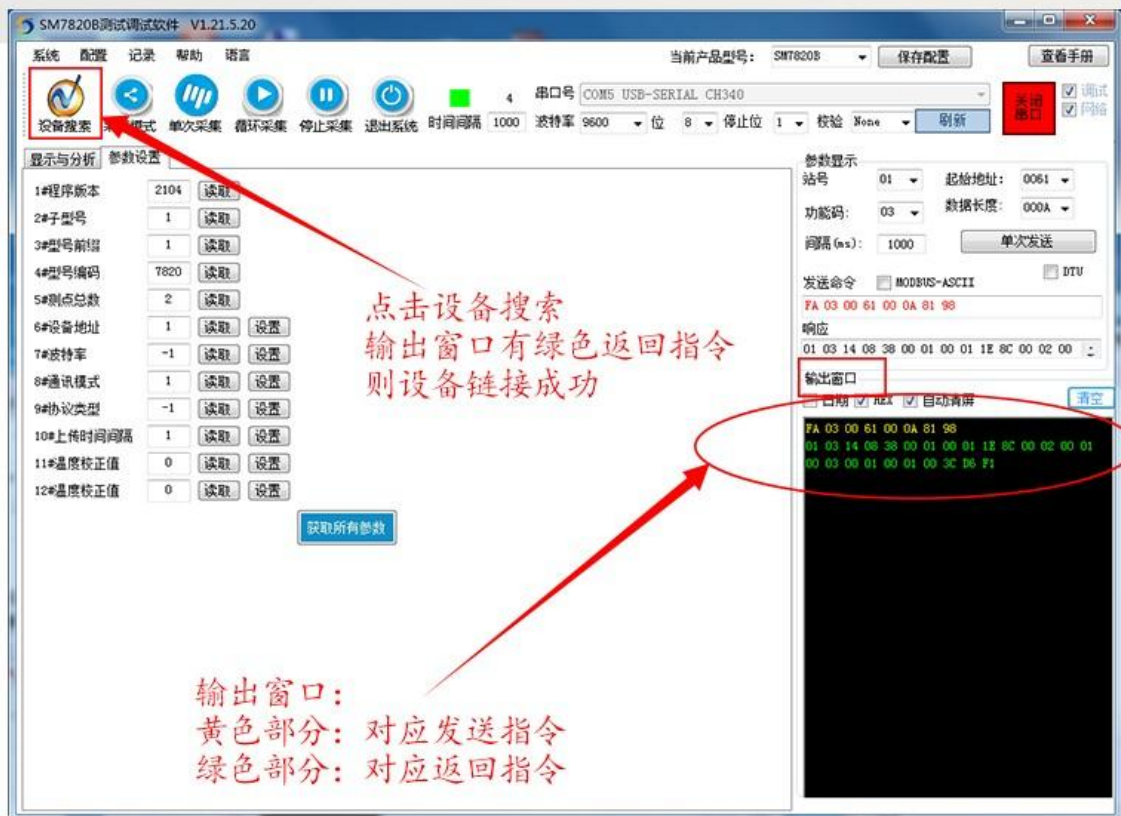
SM7820B测试调试软件 V1.21.5.20

系统 配置 记录 帮助 语言

当前产品型号: SM7820B 保存配置 查看手册

设备搜索 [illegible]模式 单次采集 循环采集 停止采集 退出系统 时间间隔 1000 4

串口号 COM5 USB-SERIAL CH340

波特率 9600 位 8 停止位 1 校验 None 刷新

关闭串口

调试 网络

显示与分析 参数设置

| | | | |
|---|---|---|---|
| 1#程序版本 | 2104 | 读取 | |
| 2#子型号 | 1 | 读取 | |
| 3#型号前缀 | 1 | 读取 | |
| 4#型号编码 | 7820 | 读取 | |
| 5#测点总数 | 2 | 读取 | |
| 6#设备地址 | 1 | 读取 | 设置 |
| 7#波特率 | -1 | 读取 | 设置 |
| 8#通讯模式 | 1 | 读取 | 设置 |
| 9#协议类型 | -1 | 读取 | 设置 |
| 10#上传时间间隔 | 1 | 读取 | 设置 |
| 11#温度校正值 | 0 | 读取 | 设置 |
| 12#温度校正值 | 0 | 读取 | 设置 |

获取所有参数

参数显示
站号 01 起始地址: 0061
功能码: 03 数据长度: 000A
间隔(ms): 1000 单次发送
DTU
发送命令 MODBUS-ASCII
FA 03 00 61 00 0A 81 98
响应
01 03 14 08 38 00 01 00 01 1E 8C 00 02 00
输出窗口
日期 HEX 自动清屏 清空

FA 03 00 61 00 0A 81 98
01 03 14 08 38 00 01 00 01 1E 8C 00 02 00 01 00 03 00 01 00 01 00 3C D6 F1

点击设备搜索
输出窗口有绿色返回指令
则设备链接成功

输出窗口:
黄色部分: 对应发送指令
绿色部分: 对应返回指令